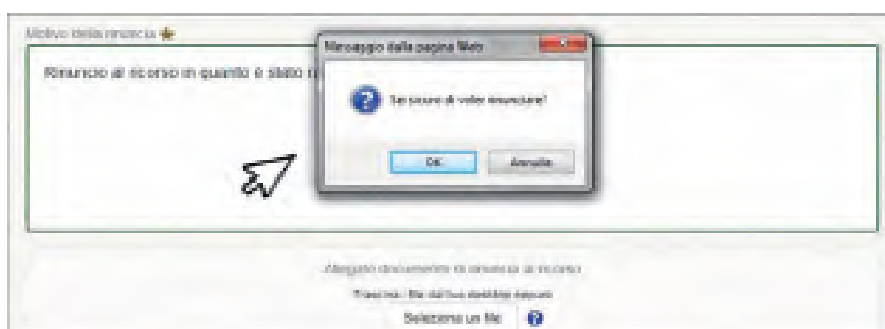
Motivo della rinuncia

Rinuncio al ricorso in quanto è stato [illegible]

Messaggio dalla pagina Web

Sei sicuro di voler rinunciare?

OK

Annulla

Allegato documento di rinuncia al ricorso

Trascina file dal tuo desktop oppure

Seleziona un file